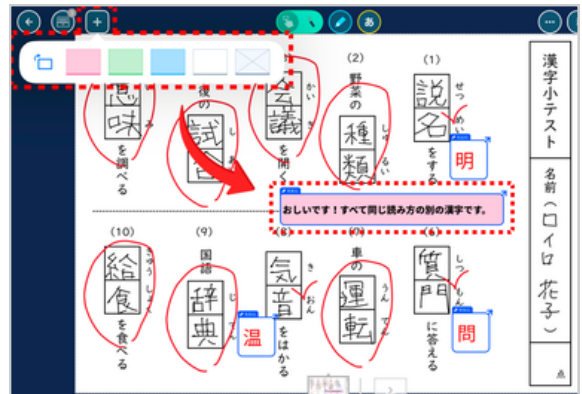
あ

漢字小テスト

名前（ロイロ 花子）

(1) 説明 せつめい をする

明

(2) 野菜の 種類 しゅるい

会議 かいぎ を開く

後の 試合 しあい

意味 いみ を調べる

おしいです！すべて同じ読み方の別の漢字です。

(6) 質問 しつもん に答える

問

(7) 車の 運転 うんてん

(8) 気温 きおん をはかる

温

(9) 国語 辞典 じてん

(10) 給食 きゅうしょく を食べる